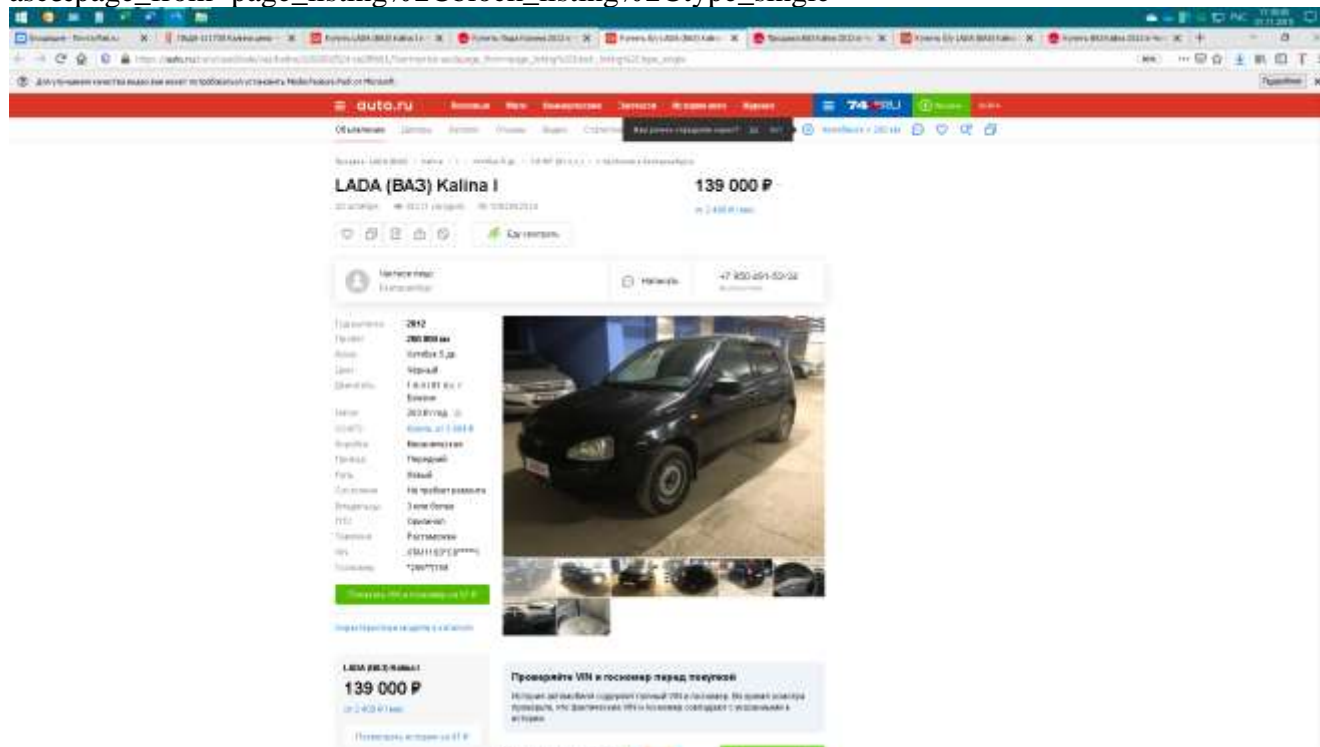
auto.ru

Объявления

LADA (ВАЗ) Kalina I

139 000 ₽

+7 950 491-50-04

2012

Хэтчбек 5 дв.

Чёрный

Бензин

Механическая

Передний

Левый

Не требует ремонта

3 или более

Оригинал

Растаможен

LADA (ВАЗ) Kalina I

139 000 ₽

Проверяйте VIN и госномер перед покупкой